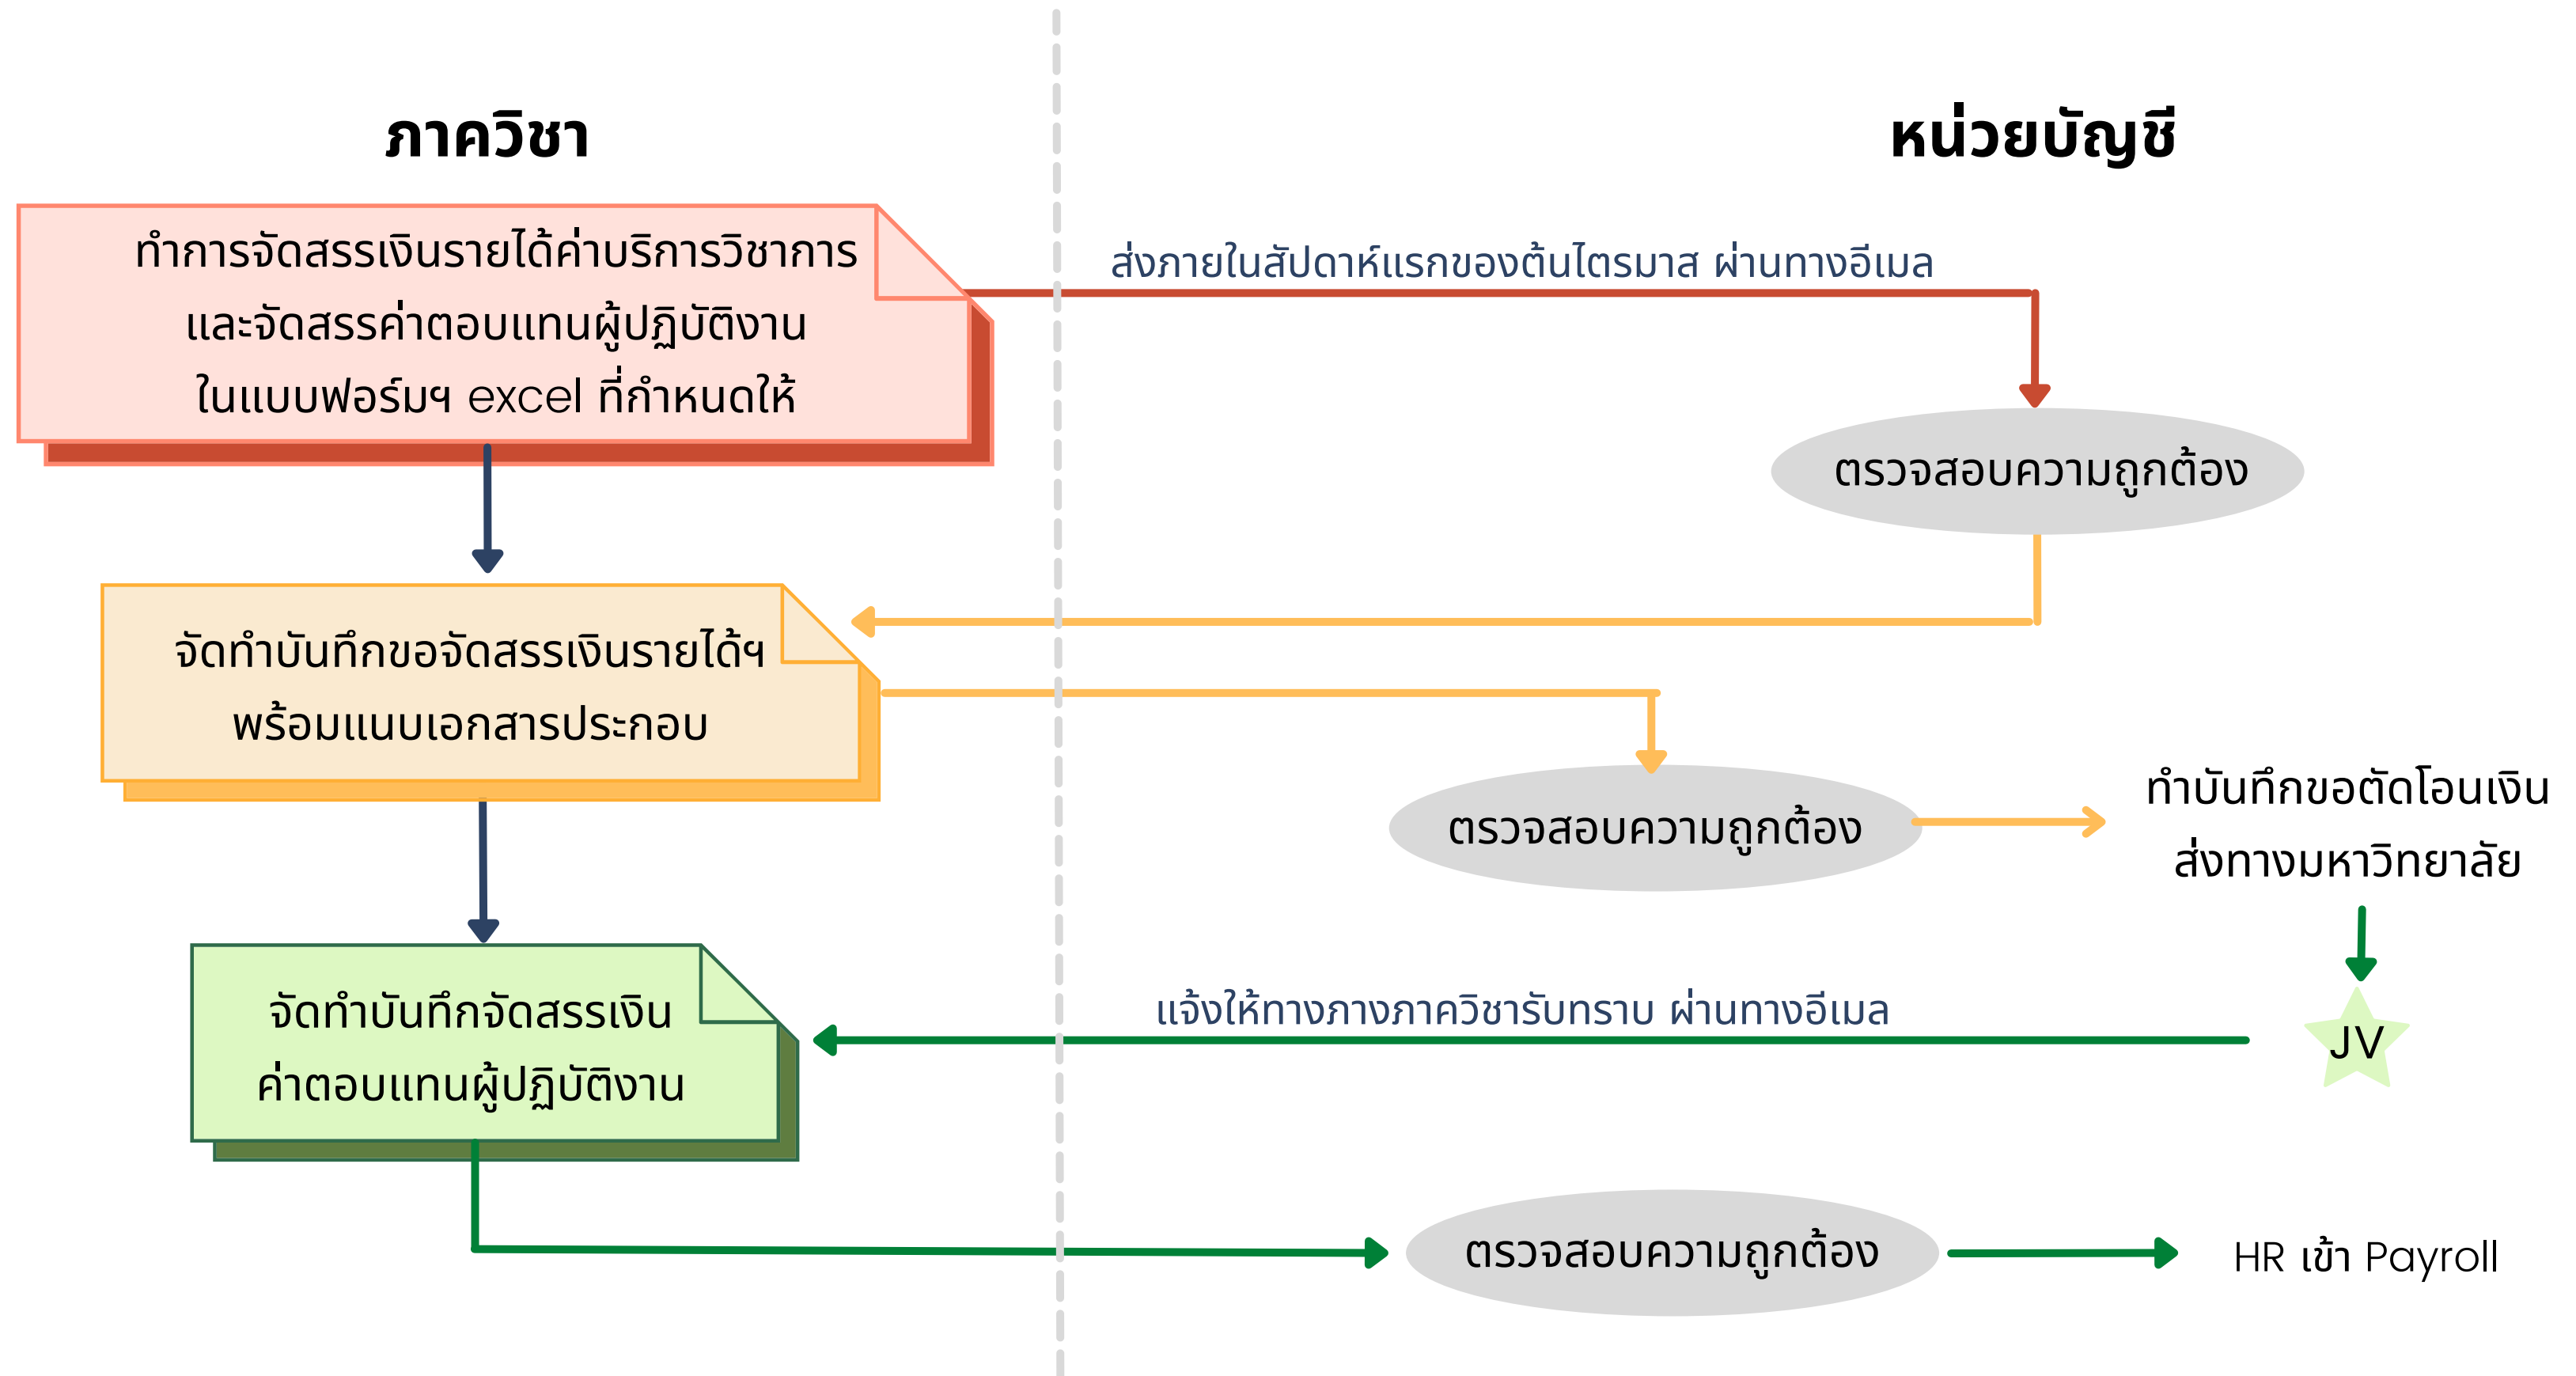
ภาควิชา

หน่วยบัญชี

ทำการจัดสรรเงินรายได้ค่าบริการวิชาการ และจัดสรรค่าตอบแทนผู้ปฏิบัติงาน ในแบบฟอร์มฯ excel ที่กำหนดให้

ส่งภายในสัปดาห์แรกของต้นไตรมาส ผ่านทางอีเมล

ตรวจสอบความถูกต้อง

จัดทำบันทึกขอจัดสรรเงินรายได้ฯ พร้อมแนบเอกสารประกอบ

ตรวจสอบความถูกต้อง

ทำบันทึกขอตัดโอนเงิน ส่งทางมหาวิทยาลัย

JV

แจ้งให้ทางภางภาควิชารับทราบ ผ่านทางอีเมล

จัดทำบันทึกจัดสรรเงิน ค่าตอบแทนผู้ปฏิบัติงาน

ตรวจสอบความถูกต้อง

HR เข้า Payroll